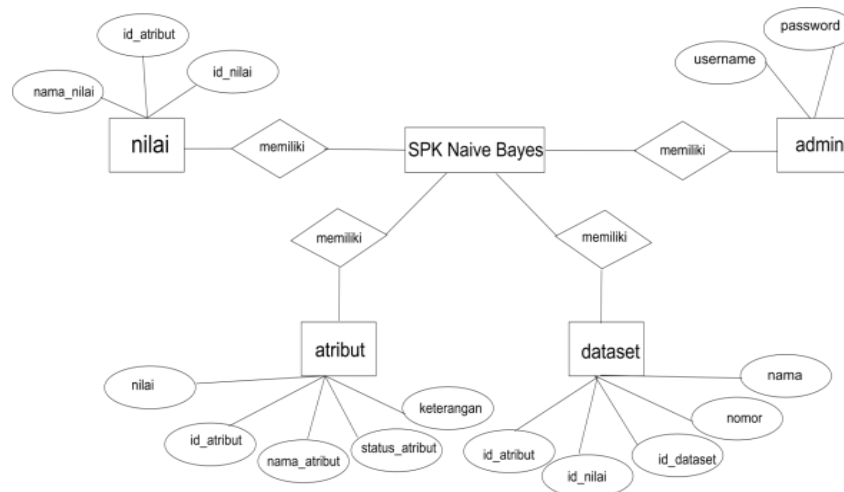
id_atribut

password

id_nilai

username

nama_nilai

nilai

memiliki

SPK Naive Bayes

memiliki

admin

memiliki

memiliki

atribut

dataset

nama

nilai

keterangan

nomor

id_atribut

status_atribut

nama_atribut

id_atribut

id_dataset

id_nilai